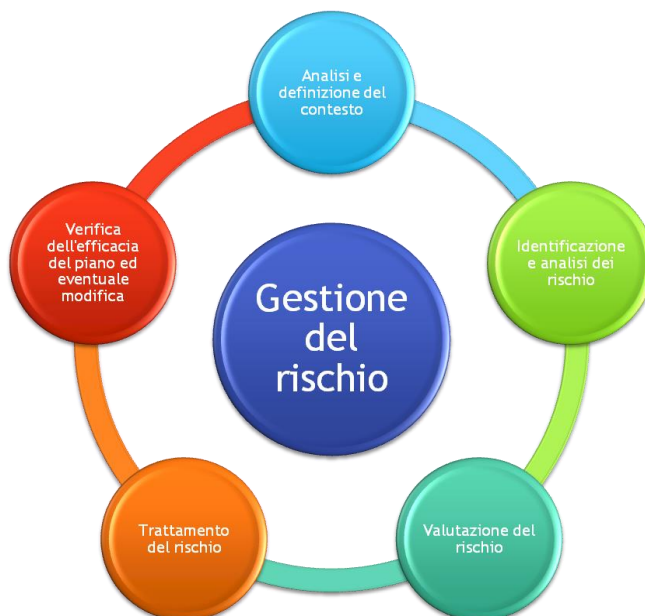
Analisi e definizione del contesto

Identificazione e analisi dei rischio

Valutazione del rischio

Trattamento del rischio

Verifica dell'efficacia del piano ed eventuale modifica

Gestione del rischio